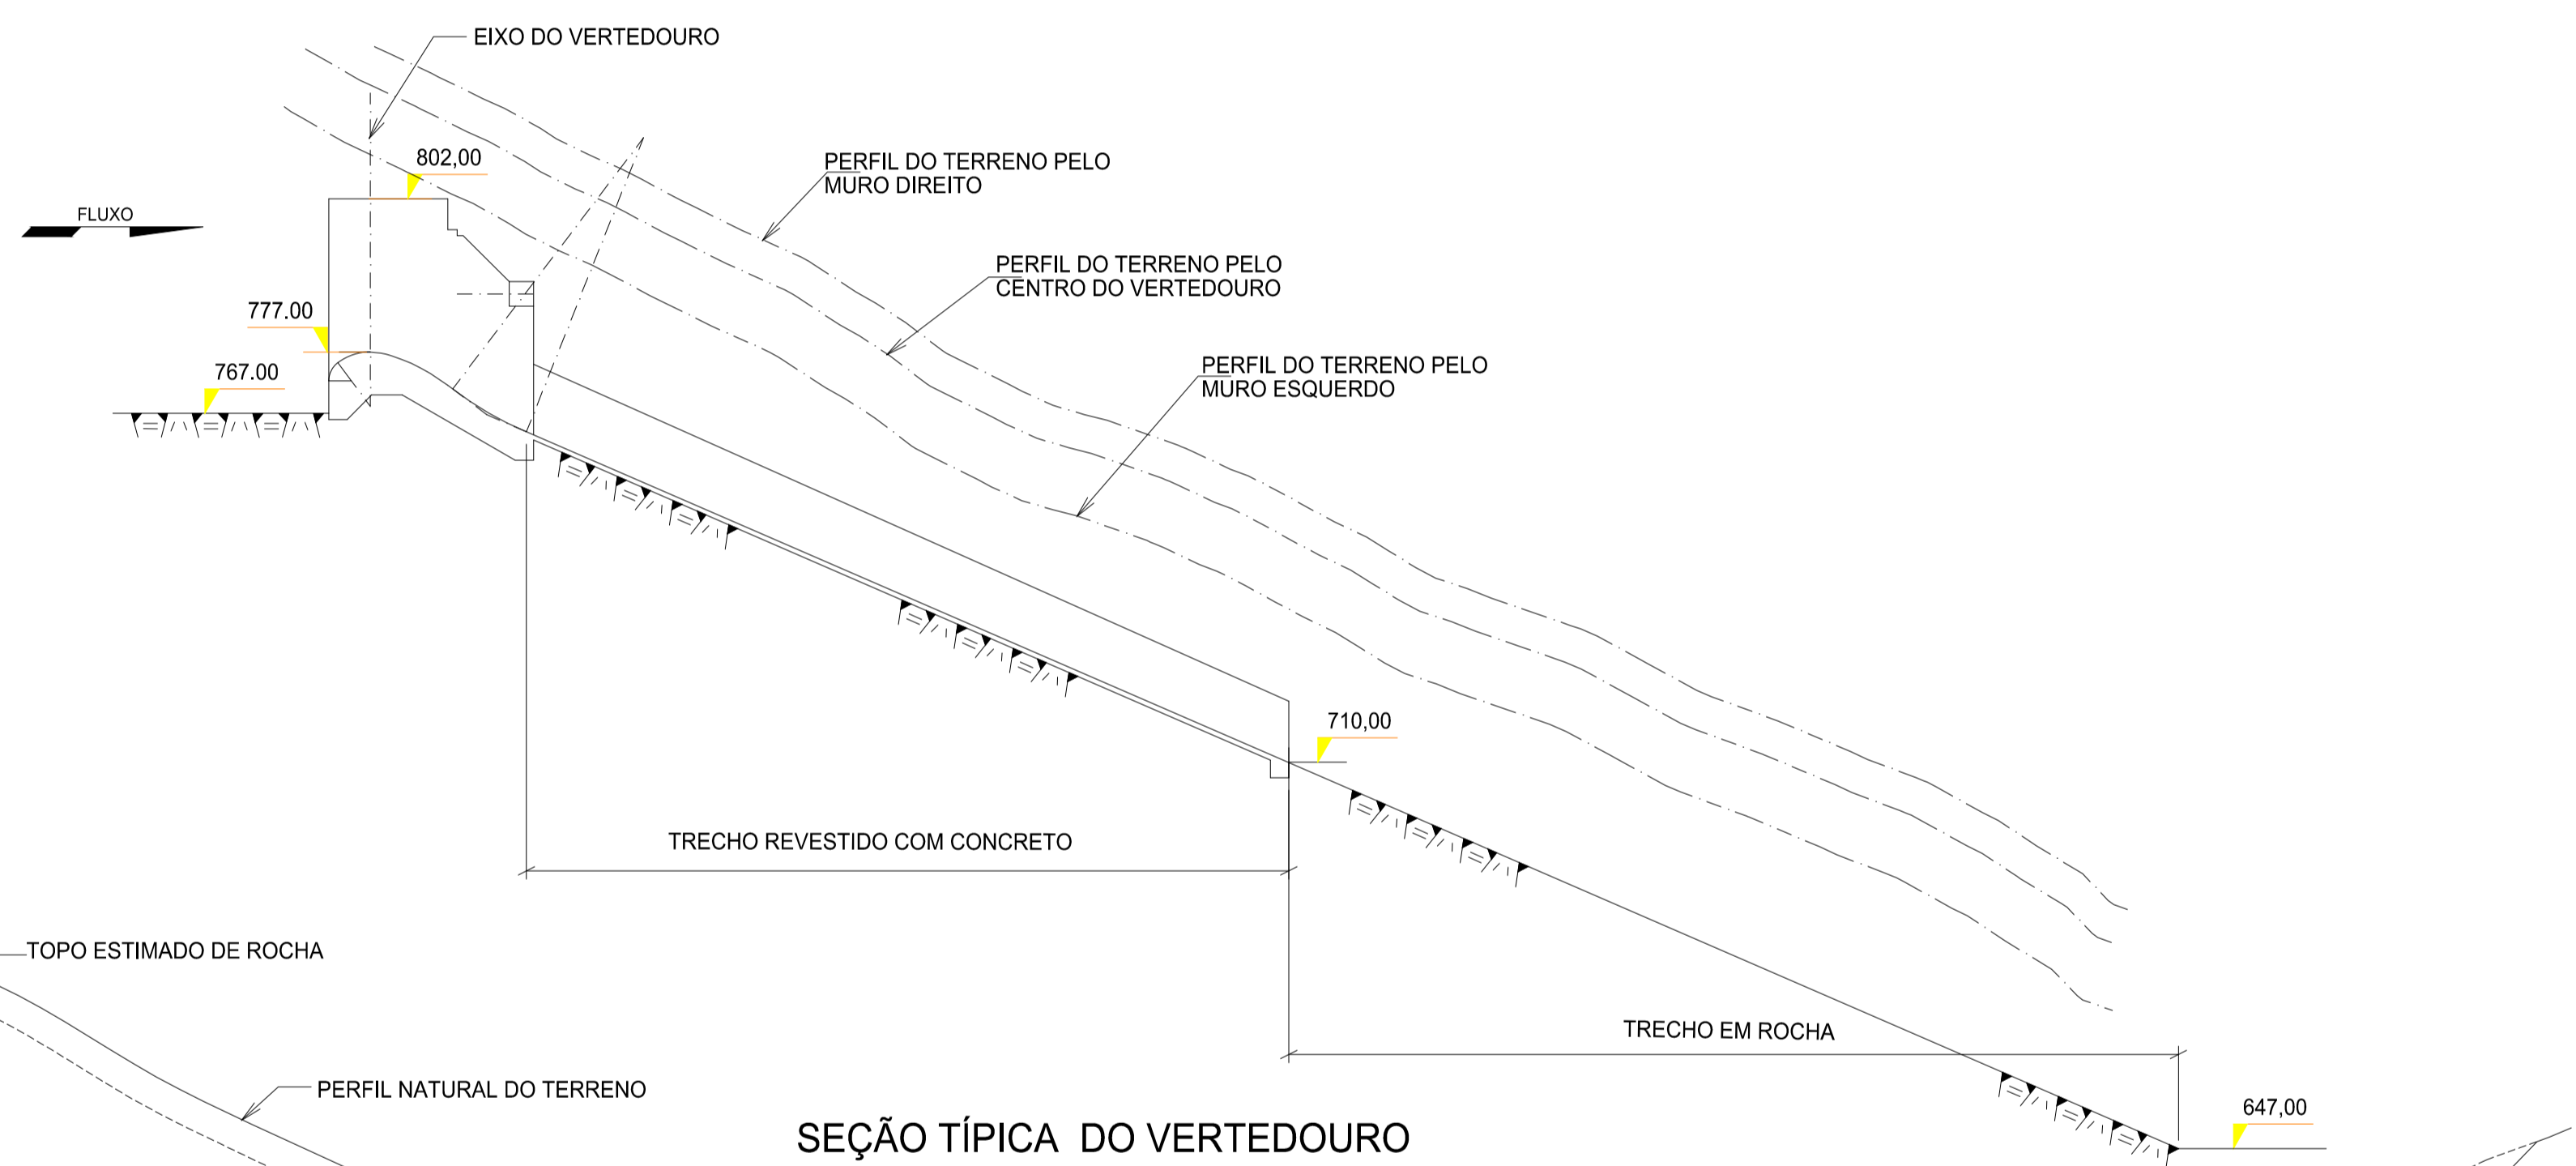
EIXO DO VERTEDOURO

802,00

FLUXO

PERFIL DO TERRENO PELO MURO DIREITO

PERFIL DO TERRENO PELO CENTRO DO VERTEDOURO

777.00

767.00

PERFIL DO TERRENO PELO MURO ESQUERDO

710,00

TRECHO REVESTIDO COM CONCRETO

TOPO ESTIMADO DE ROCHA

TRECHO EM ROCHA

PERFIL NATURAL DO TERRENO

647,00

SEÇÃO TÍPICA DO VERTEDOURO